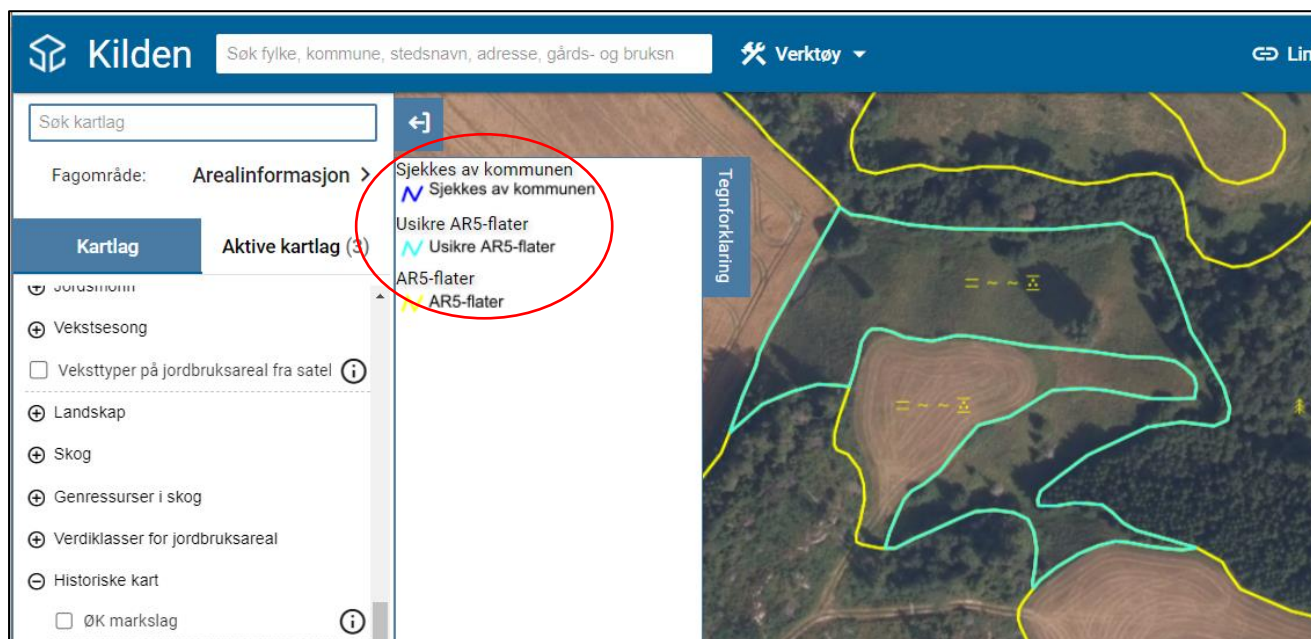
Kilden

Søk fylke, kommune, stedsnavn, adresse, gårds- og bruksn

Verktøy

Lin

Søk kartlag

Fagområde: Arealinformasjon >

Kartlag

Aktive kartlag (3)

Jordsmonn

Vekstsesong

Veksttyper på jordbruksareal fra satel

Landskap

Skog

Genressurser i skog

Verdiklasser for jordbruksareal

Historiske kart

ØK markslag

Sjekkes av kommunen
Sjekkes av kommunen

Usikre AR5-flater
Usikre AR5-flater

AR5-flater
AR5-flater

Tegnforklaring